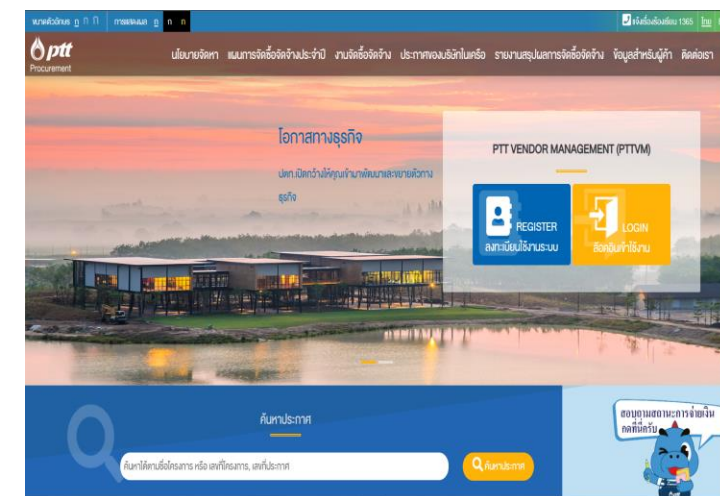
ขนาดตัวอักษร ก ก ก การแสดงผล ก ก ก

แจ้งเรื่องร้องเรียน 1365 ไทย

ptt Procurement

นโยบายจัดหา แผนการจัดซื้อจัดจ้างประจำปี งานจัดซื้อจัดจ้าง ประกาศของบริษัทในเครือ รายงานสรุปผลการจัดซื้อจัดจ้าง ข้อมูลสำหรับผู้ค้า ติดต่อเรา

โอกาสทางธุรกิจ

ปตท.เปิดกว้างให้คุณเข้ามาพัฒนาและขยายตัวทางธุรกิจ

PTT VENDOR MANAGEMENT (PTTVM)

REGISTER ลงทะเบียนใช้งานระบบ

LOGIN ล็อคอินเข้าใช้งาน

ค้นหาประกาศ

ค้นหาได้ตามชื่อโครงการ หรือ เลขที่โครงการ, เลขที่ประกาศ

ค้นหาประกาศ

สอบถามสถานะการจ่ายเงิน กดที่นี่ครับ